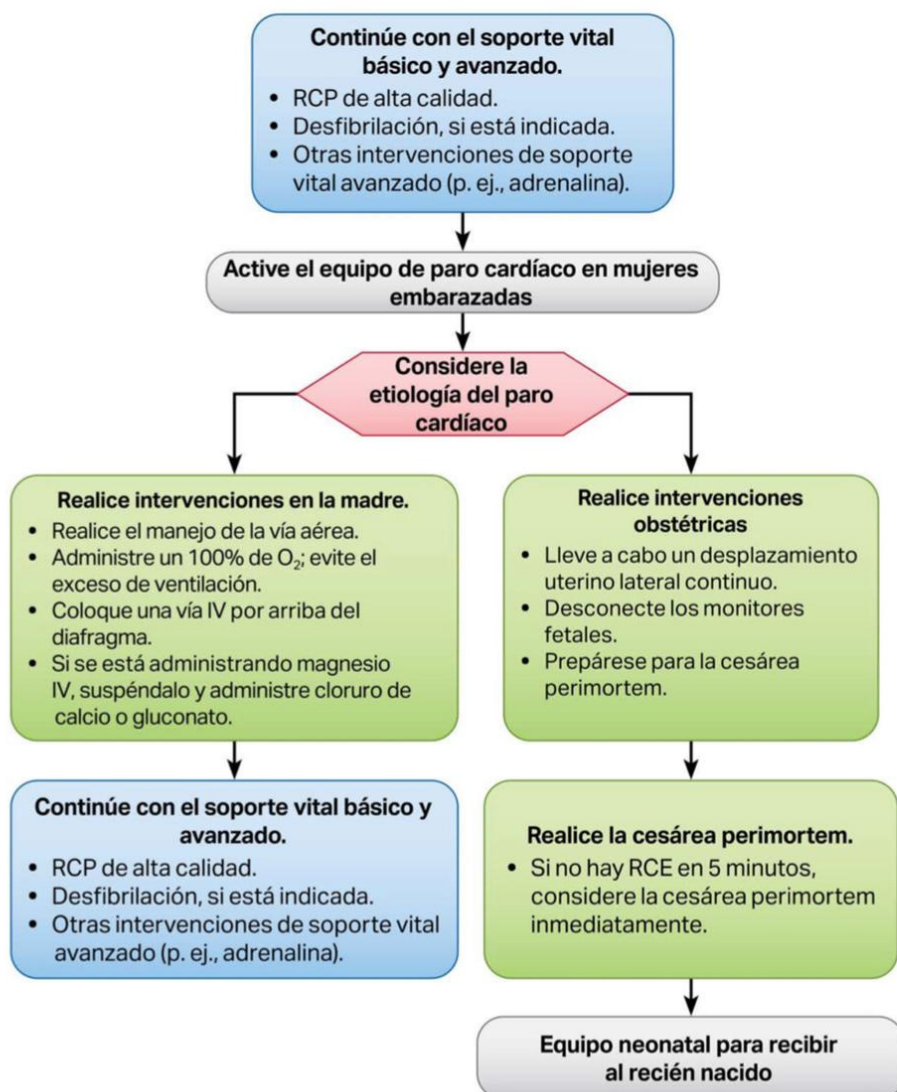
Continúe con el soporte vital básico y avanzado.
- RCP de alta calidad.
- Desfibrilación, si está indicada.
- Otras intervenciones de soporte vital avanzado (p. ej., adrenalina).

Active el equipo de paro cardíaco en mujeres embarazadas

Considere la etiología del paro cardíaco

Realice intervenciones en la madre.
- Realice el manejo de la vía aérea.
- Administre un 100% de $O_2$; evite el exceso de ventilación.
- Coloque una vía IV por arriba del diafragma.
- Si se está administrando magnesio IV, suspéndalo y administre cloruro de calcio o gluconato.

Continúe con el soporte vital básico y avanzado.
- RCP de alta calidad.
- Desfibrilación, si está indicada.
- Otras intervenciones de soporte vital avanzado (p. ej., adrenalina).

Realice intervenciones obstétricas
- Lleve a cabo un desplazamiento uterino lateral continuo.
- Desconecte los monitores fetales.
- Prepárese para la cesárea perimortem.

Realice la cesárea perimortem.
- Si no hay RCE en 5 minutos, considere la cesárea perimortem inmediatamente.

Equipo neonatal para recibir al recién nacido